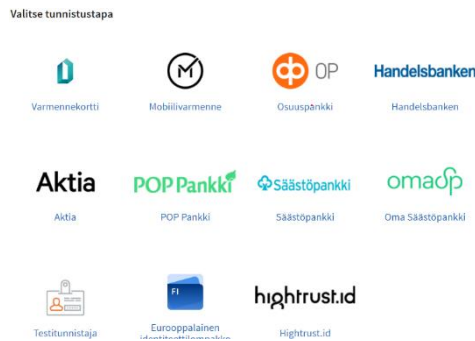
Valitse tunnistustapa

Varmennekortti

Mobiilivarmenne

OP
Osuuspankki

Handelsbanken
Handelsbanken

Aktia
Aktia

POP Pankki
POP Pankki

Säästöpankki
Säästöpankki

omasp
Oma Säästöpankki

Testitunnistaja

FI
Eurooppalainen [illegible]

hightrust.id
Hightrust.id